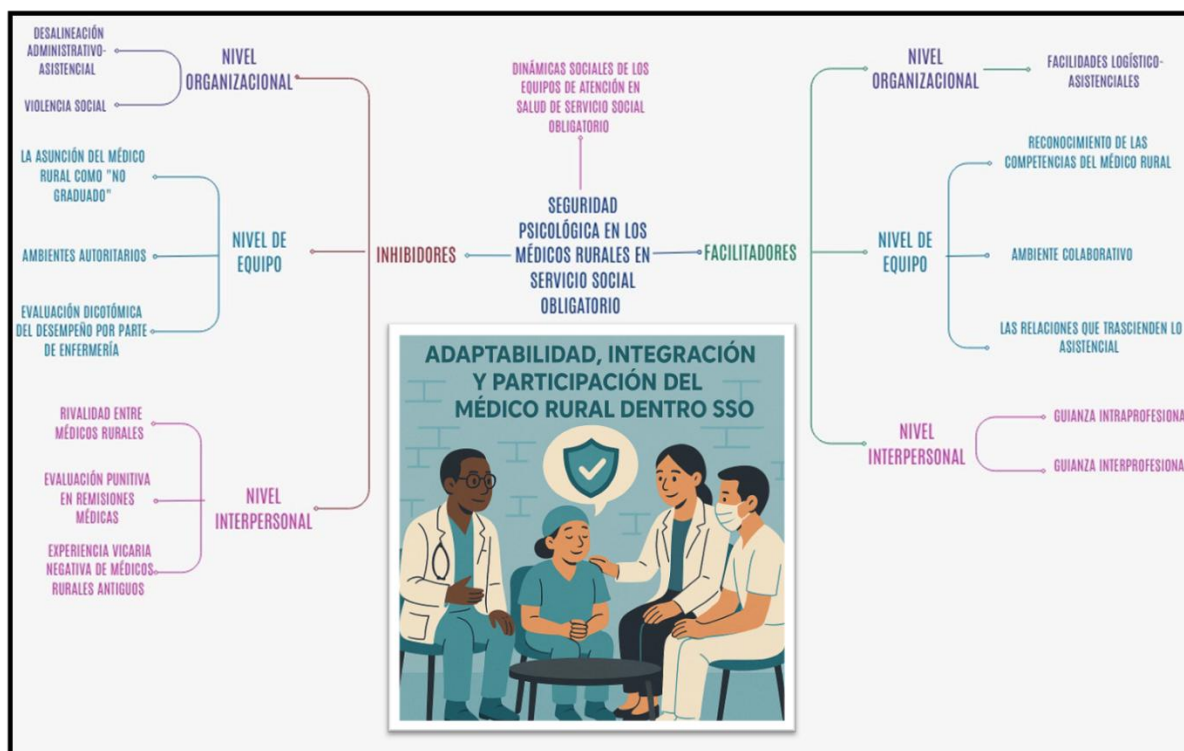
DESALINEACIÓN ADMINISTRATIVO-ASISTENCIAL

VIOLENCIA SOCIAL

NIVEL ORGANIZACIONAL

LA ASUNCIÓN DEL MÉDICO RURAL COMO "NO GRADUADO"

AMBIENTES AUTORITARIOS

EVALUACIÓN DICOTÓMICA DEL DESEMPEÑO POR PARTE DE ENFERMERÍA

NIVEL DE EQUIPO

RIVALIDAD ENTRE MÉDICOS RURALES

EVALUACIÓN PUNITIVA EN REMISIONES MÉDICAS

EXPERIENCIA VICARIA NEGATIVA DE MÉDICOS RURALES ANTIGUOS

NIVEL INTERPERSONAL

INHIBIDORES

DINÁMICAS SOCIALES DE LOS EQUIPOS DE ATENCIÓN EN SALUD DE SERVICIO SOCIAL OBLIGATORIO

SEGURIDAD PSICOLÓGICA EN LOS MÉDICOS RURALES EN SERVICIO SOCIAL OBLIGATORIO

FACILITADORES

ADAPTABILIDAD, INTEGRACIÓN Y PARTICIPACIÓN DEL MÉDICO RURAL DENTRO SSO

NIVEL ORGANIZACIONAL

FACILIDADES LOGÍSTICO-ASISTENCIALES

NIVEL DE EQUIPO

RECONOCIMIENTO DE LAS COMPETENCIAS DEL MÉDICO RURAL

AMBIENTE COLABORATIVO

LAS RELACIONES QUE TRASCIENDEN LO ASISTENCIAL

NIVEL INTERPERSONAL

GUIANZA INTRAPROFESIONA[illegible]

GUIANZA INTERPROFESIONA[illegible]